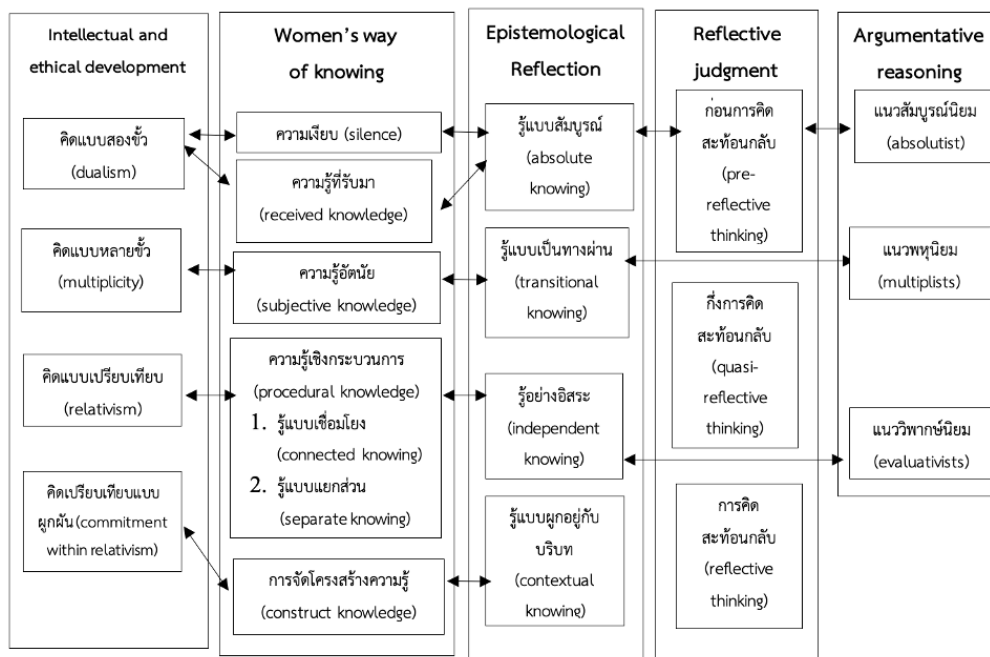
Intellectual and ethical development

คิดแบบสองขั้ว (dualism)

คิดแบบหลายขั้ว (multiplicity)

คิดแบบเปรียบเทียบ (relativism)

คิดเปรียบเทียบแบบผูกผัน (commitment within relativism)

Women's way of knowing

ความเงียบ (silence)

ความรู้ที่รับมา (received knowledge)

ความรู้อัตนัย (subjective knowledge)

ความรู้เชิงกระบวนการ (procedural knowledge)

1. รู้แบบเชื่อมโยง (connected knowing)

2. รู้แบบแยกส่วน (separate knowing)

การจัดโครงสร้างความรู้ (construct knowledge)

Epistemological Reflection

รู้แบบสัมบูรณ์ (absolute knowing)

รู้แบบเป็นทางผ่าน (transitional knowing)

รู้อย่างอิสระ (independent knowing)

รู้แบบผูกอยู่กับบริบท (contextual knowing)

Reflective judgment

ก่อนการคิดสะท้อนกลับ (pre-reflective thinking)

กึ่งการคิดสะท้อนกลับ (quasi-reflective thinking)

การคิดสะท้อนกลับ (reflective thinking)

Argumentative reasoning

แนวสัมบูรณ์นิยม (absolutist)

แนวพหุนิยม (multiplists)

แนววิพากษ์นิยม (evaluativists)